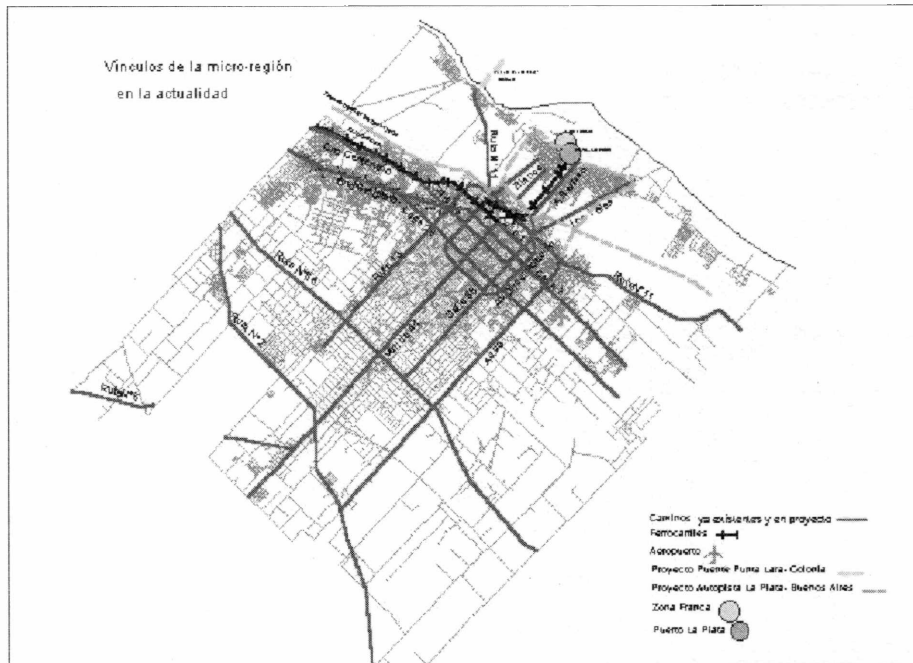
Vínculos de la micro-región
en la actualidad

Ruta N° 11

Ruta N° 6

Ruta N° 2

Ruta N° 36

Caminos ya existentes y en proyecto
Ferrocarriles
Aeropuerto
Proyecto Puente Punta Lara - Colonia
Proyecto Autopista La Plata - Buenos Aires
Zona Franca
Puerto La Plata